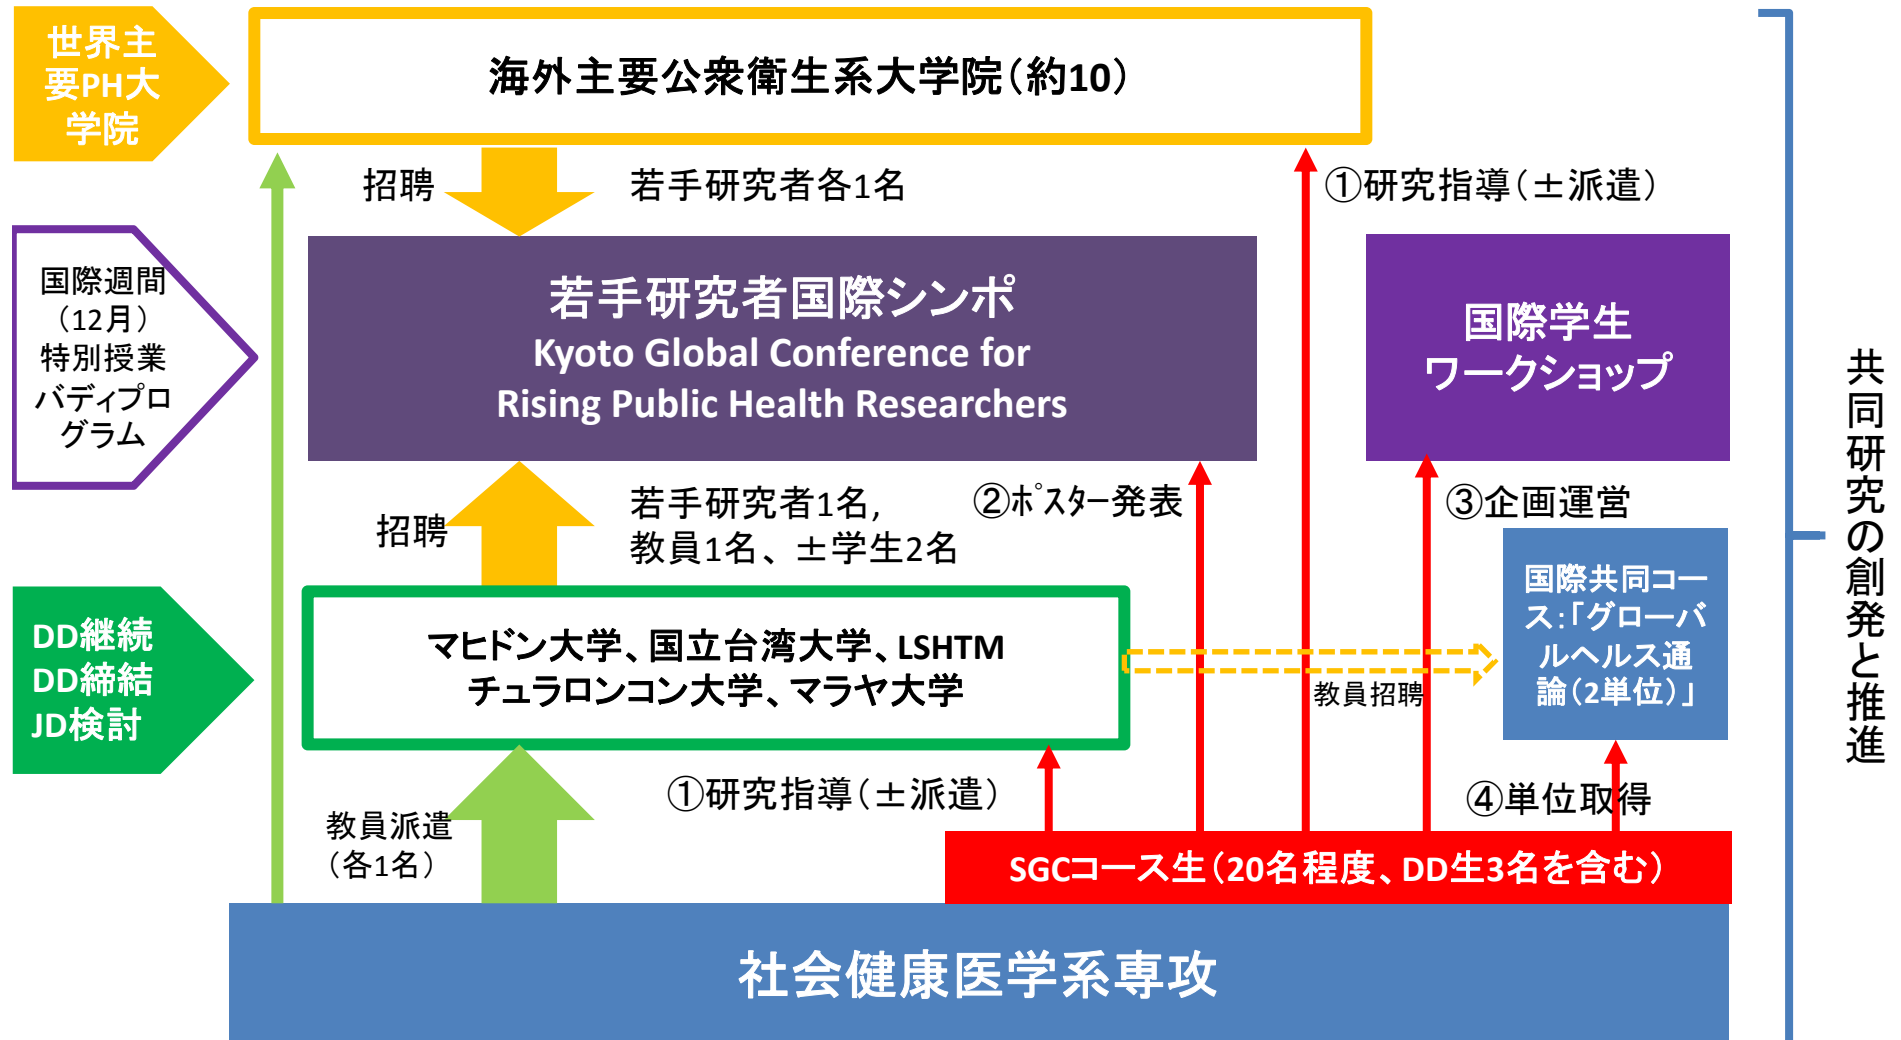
世界主要PH大学院

海外主要公衆衛生系大学院(約10)

招聘

若手研究者各1名

①研究指導(±派遣)

国際週間(12月)特別授業バディプログラム

若手研究者国際シンポ
Kyoto Global Conference for Rising Public Health Researchers

国際学生ワークショップ

招聘

若手研究者1名,
教員1名、±学生2名

②ﾎﾟｽﾀｰ発表

③企画運営

DD継続
DD締結
JD検討

マヒドン大学、国立台湾大学、LSHTM
チュラロンコン大学、マラヤ大学

教員招聘

国際共同コース:「グローバルヘルス通論(2単位)」

教員派遣(各1名)

①研究指導(±派遣)

④単位取得

SGCコース生(20名程度、DD生3名を含む)

社会健康医学系専攻

共同研究の創発と推進